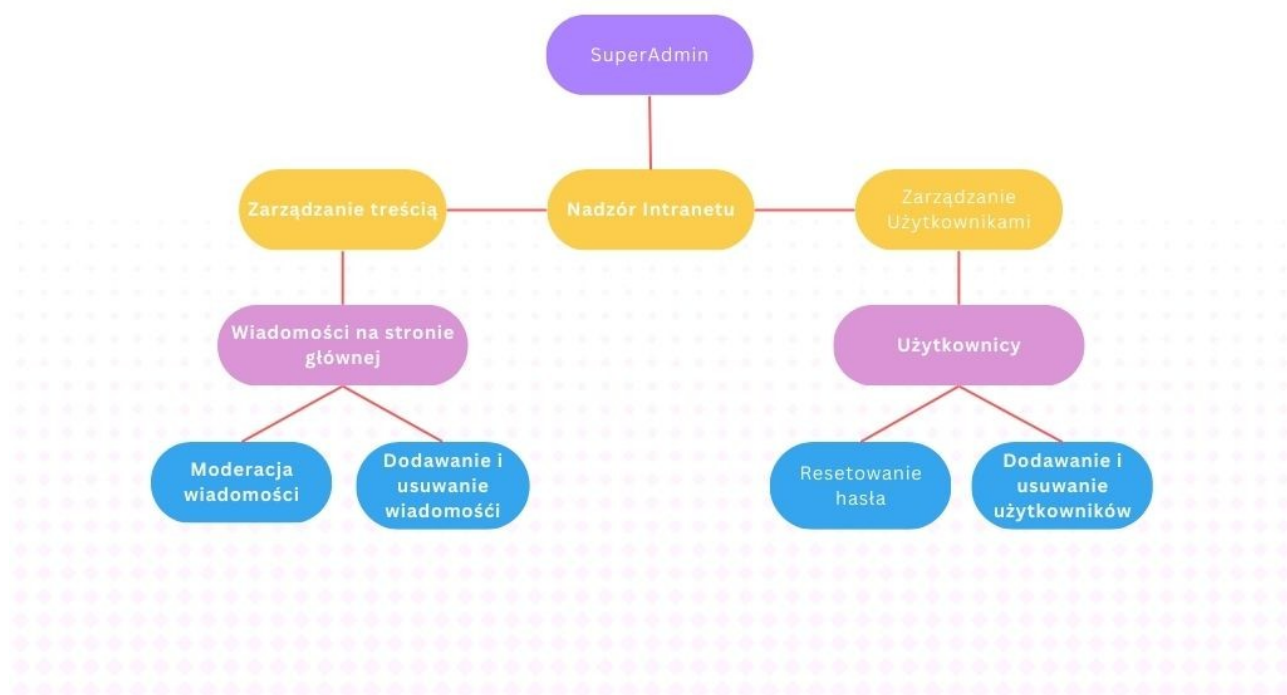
SuperAdmin

Zarządzanie treścią

Nadzór Intranetu

Zarządzanie Użytkownikami

Wiadomości na stronie głównej

Użytkownicy

Moderacja wiadomości

Dodawanie i usuwanie wiadomości

Resetowanie hasła

Dodawanie i usuwanie użytkowników